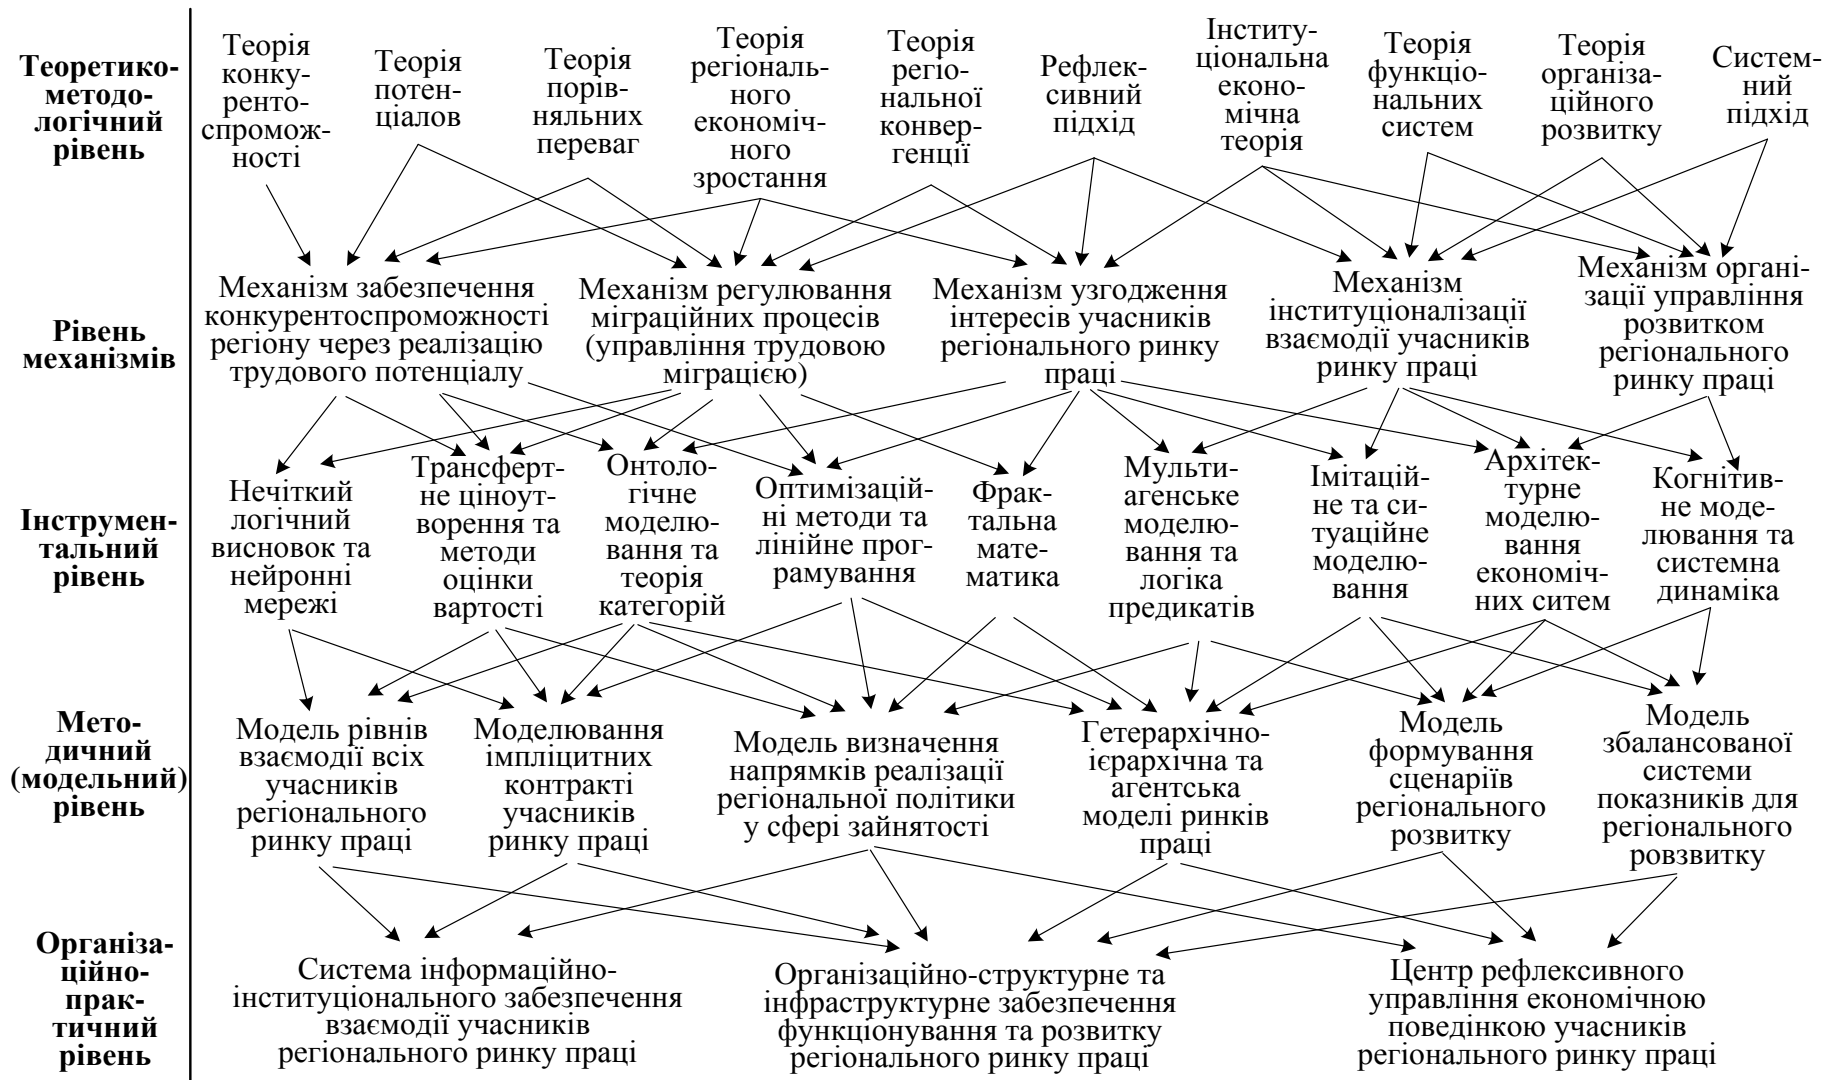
Теоретико-методологічний рівень

Теорія конкурентоспроможності

Теорія потенціалов

Теорія порівняльних переваг

Теорія регіонального економічного зростання

Теорія регіональної конвергенції

Рефлексивний підхід

Інституціональна економічна теорія

Теорія функціональних систем

Теорія організаційного розвитку

Системний підхід

Рівень механізмів

Механізм забезпечення конкурентоспроможності регіону через реалізацію трудового потенціалу

Механізм регулювання міграційних процесів (управління трудовою міграцією)

Механізм узгодження інтересів учасників регіонального ринку праці

Механізм інституціоналізації взаємодії учасників ринку праці

Механізм організації управління розвитком регіонального ринку праці

Інструментальний рівень

Нечіткий логічний висновок та нейронні мережі

Трансфертне ціноутворення та методи оцінки вартості

Онтологічне моделювання та теорія категорій

Оптимізаційні методи та лінійне програмування

Фрактальна математика

Мультиагенське моделювання та логіка предикатів

Імітаційне та ситуаційне моделювання

Архітектурне моделювання економічних ситем

Когнітивне моделювання та системна динаміка

Методичний (модельний) рівень

Модель рівнів взаємодії всіх учасників регіонального ринку праці

Моделювання імпліцитних контракті учасників ринку праці

Модель визначення напрямків реалізації регіональної політики у сфері зайнятості

Гетерархічно-ієрархічна та агентська моделі ринків праці

Модель формування сценаріїв регіонального розвитку

Модель збалансованої системи показників для регіонального ровзвитку

Організаційно-практичний рівень

Система інформаційно-інституціонального забезпечення взаємодії учасників регіонального ринку праці

Організаційно-структурне та інфраструктурне забезпечення функціонування та розвитку регіонального ринку праці

Центр рефлексивного управління економічною поведінкою учасників регіонального ринку праці